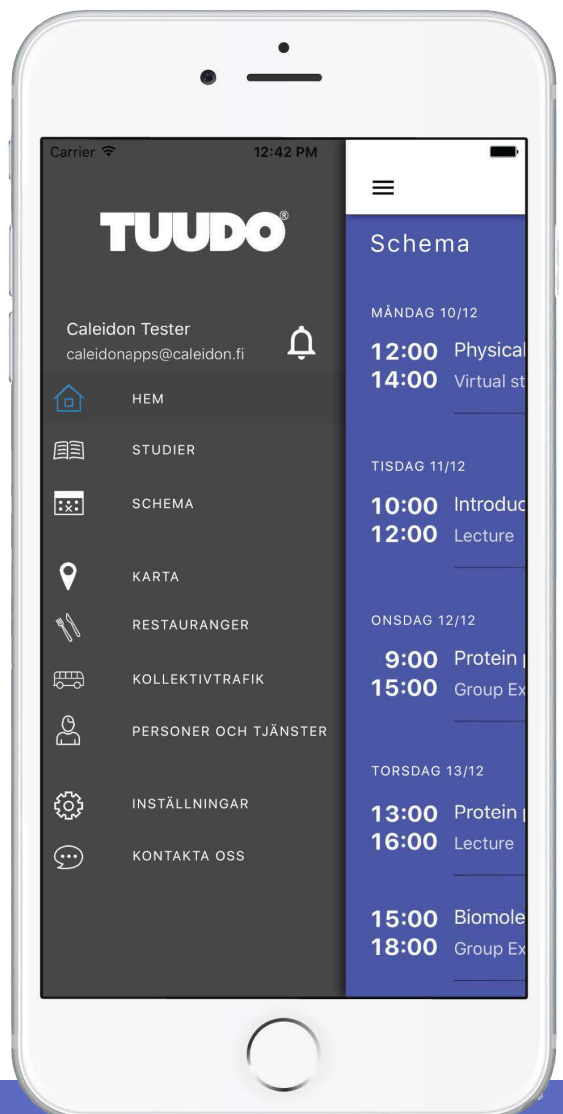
Carrier 12:42 PM

TUUDO®

Caleidon Tester
caleidonapps@caleidon.fi

HEM

STUDIER

SCHEMA

KARTA

RESTAURANGER

KOLLEKTIVTRAFIK

PERSONER OCH TJÄNSTER

INSTÄLLNINGAR

KONTAKTA OSS

Schema

MÅNDAG 10/12
12:00 Physical
14:00 Virtual st

TISDAG 11/12
10:00 Introduc
12:00 Lecture

ONSDAG 12/12
9:00 Protein
15:00 Group Ex

TORSDAG 13/12
13:00 Protein
16:00 Lecture

15:00 Biomole
18:00 Group Ex